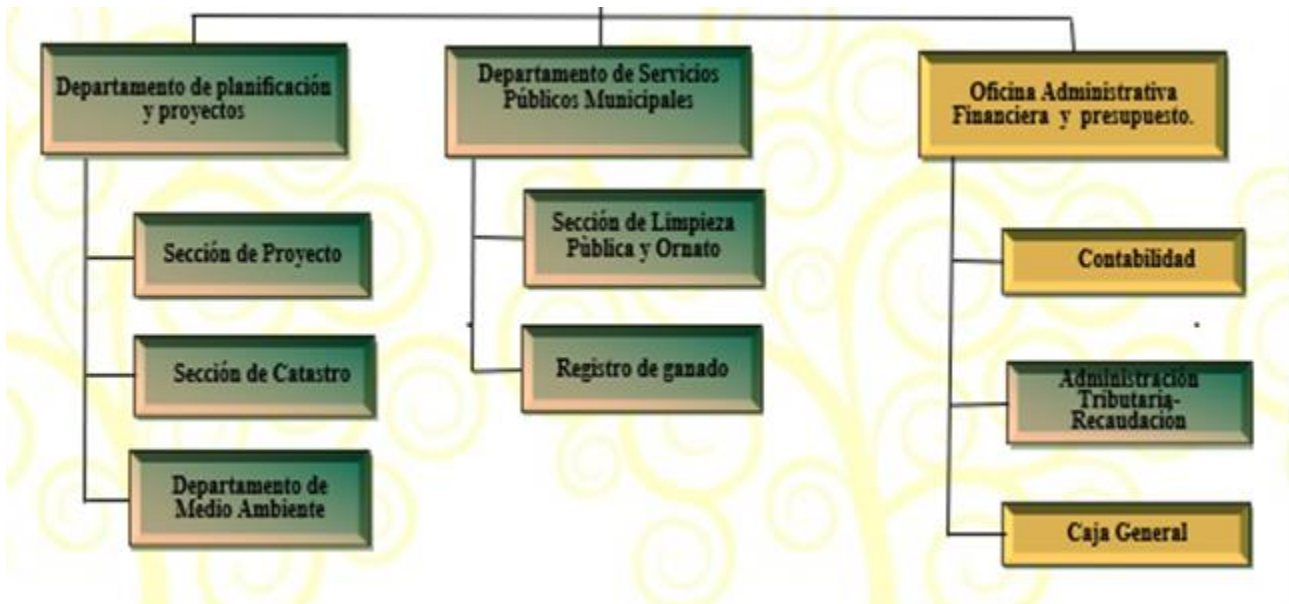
Departamento de planificación y proyectos

Sección de Proyecto

Sección de Catastro

Departamento de Medio Ambiente

Departamento de Servicios Públicos Municipales

Sección de Limpieza Pública y Ornato

Registro de ganado

Oficina Administrativa Financiera y presupuesto.

Contabilidad

Administración Tributaria-Recaudación

Caja General